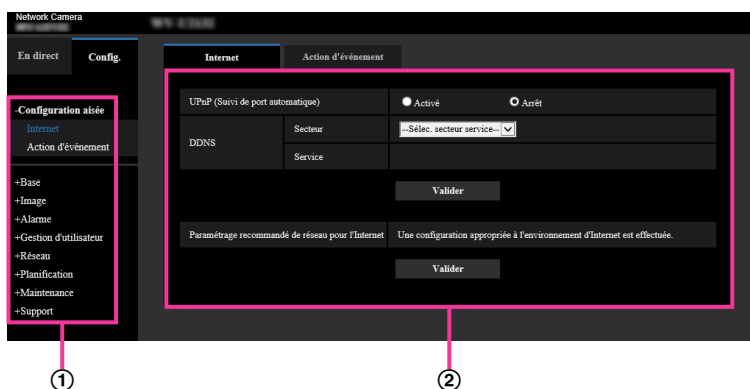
Network Camera

WV-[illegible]

En direct

Config.

-Configuration aisée

Internet

Action d'événement

+Base

+Image

+Alarme

+Gestion d'utilisateur

+Réseau

+Planification

+Maintenance

+Support

Internet

Action d'événement

| UPnP (Suivi de port automatique) | | Activé Arrêt |
|---|---|---|
| DDNS | Secteur | --Sélec. secteur service-- |
| | Service | |

Valider

Paramétrage recommandé de réseau pour l'Internet Une configuration appropriée à l'environnement d'Internet est effectuée.

Valider

①

②